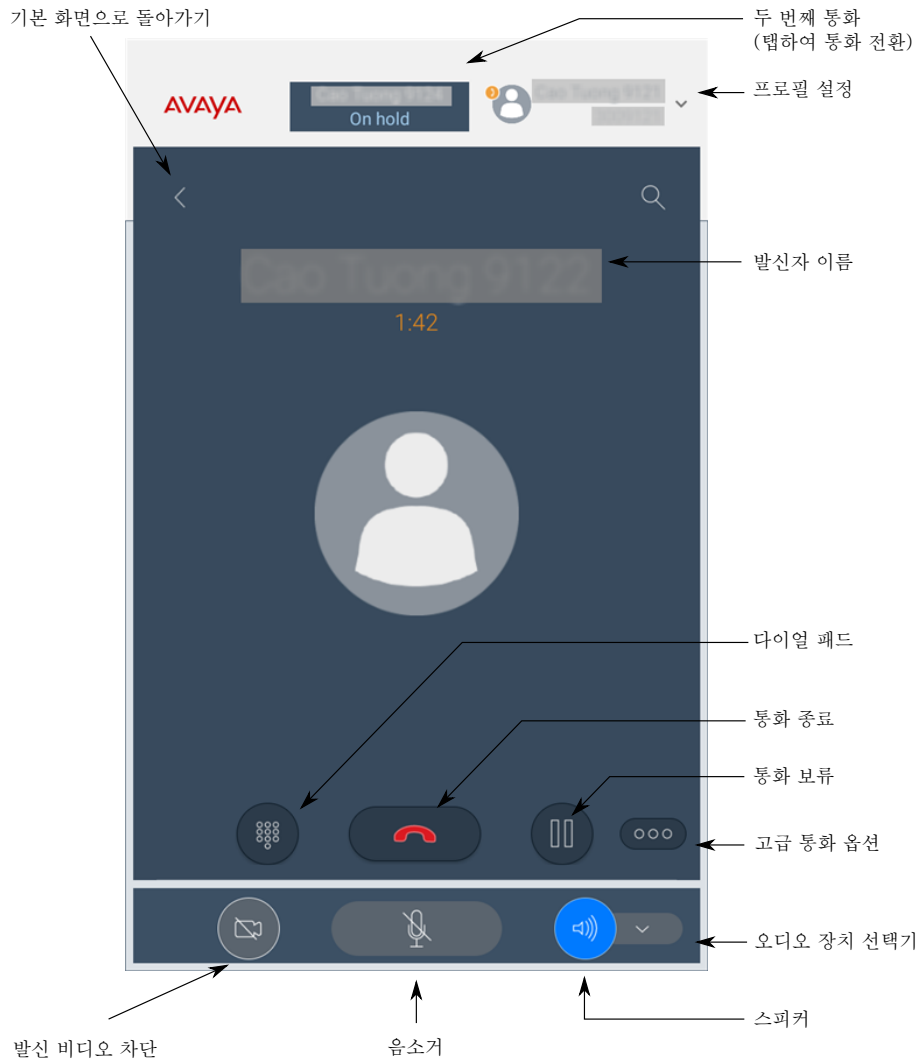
기본 화면으로 돌아가기

두 번째 통화
(탭하여 통화 전환)

AVAYA

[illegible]
On hold

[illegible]
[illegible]

프로필 설정

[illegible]

발신자 이름

1:42

다이얼 패드

통화 종료

통화 보류

고급 통화 옵션

오디오 장치 선택기

발신 비디오 차단

음소거

스피커